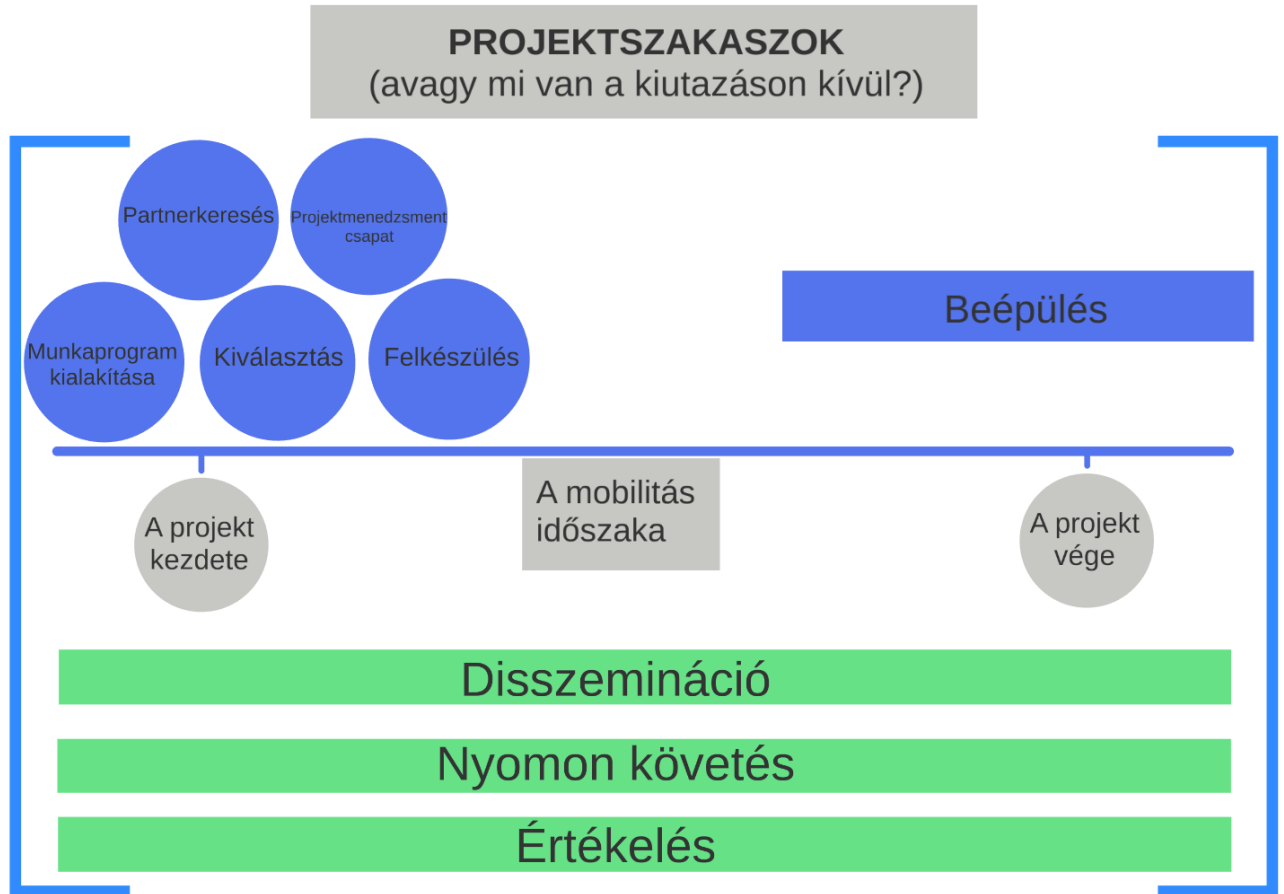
PROJEKTSZAKASZOK
(avagy mi van a kiutazáson kívül?)

Partnerkeresés

Projektmenedzsment csapat

Munkaprogram kialakítása

Kiválasztás

Felkészülés

Beépülés

A projekt kezdete

A mobilitás időszaka

A projekt vége

Disszemináció

Nyomon követés

Értékelés